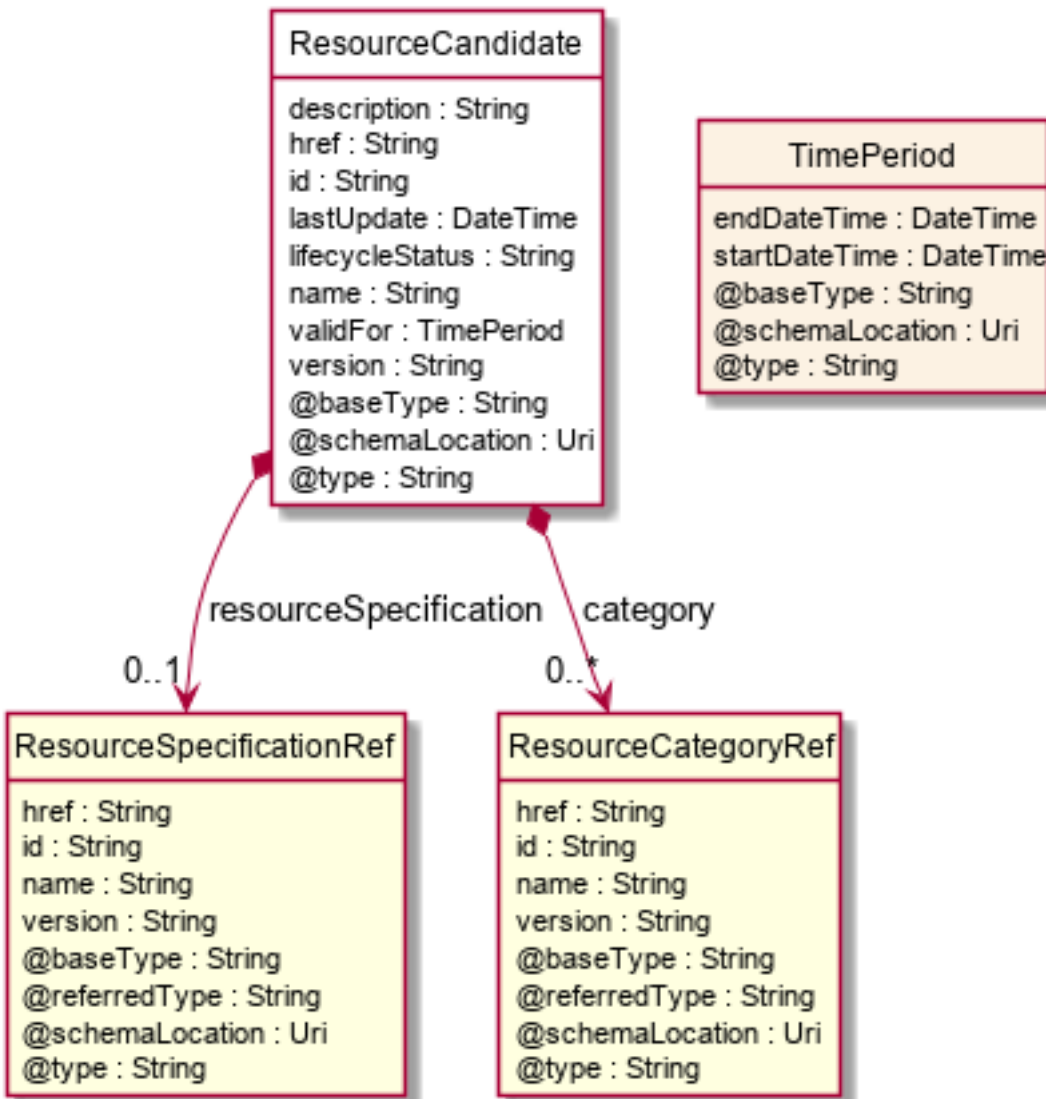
ResourceCandidate

description : String
href : String
id : String
lastUpdate : DateTime
lifecycleStatus : String
name : String
validFor : TimePeriod
version : String
@baseType : String
@schemaLocation : Uri
@type : String

TimePeriod

endDateTime : DateTime
startDateTime : DateTime
@baseType : String
@schemaLocation : Uri
@type : String

resourceSpecification

0..1

category

0..*

ResourceSpecificationRef

href : String
id : String
name : String
version : String
@baseType : String
@referredType : String
@schemaLocation : Uri
@type : String

ResourceCategoryRef

href : String
id : String
name : String
version : String
@baseType : String
@referredType : String
@schemaLocation : Uri
@type : String